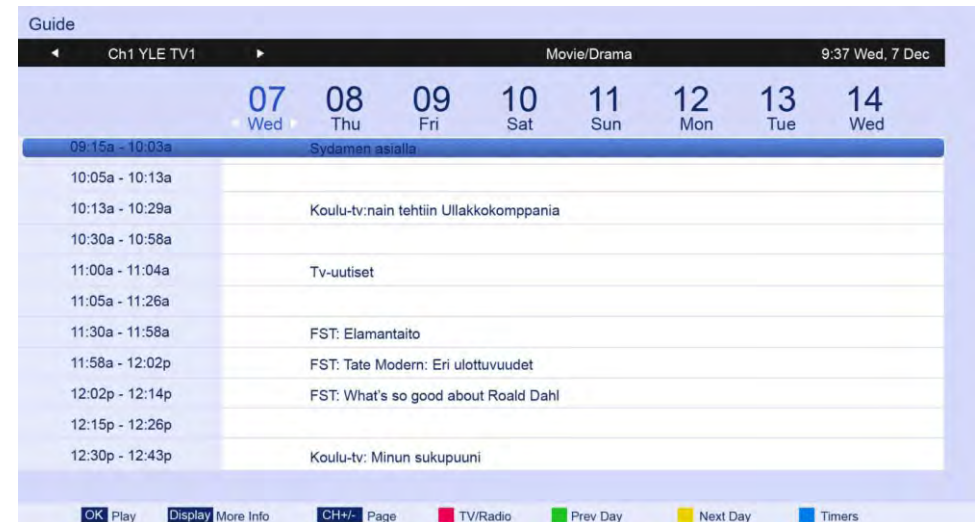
Guide

◄ Ch1 YLE TV1 ► Movie/Drama 9:37 Wed, 7 Dec

07 Wed
08 Thu
09 Fri
10 Sat
11 Sun
12 Mon
13 Tue
14 Wed

| | |
|---|---|
| 09:15a - 10:03a | Sydamen asialla |
| 10:05a - 10:13a | |
| 10:13a - 10:29a | Koulu-tv:nain tehtiin Ullakkokomppania |
| 10:30a - 10:58a | |
| 11:00a - 11:04a | Tv-uutiset |
| 11:05a - 11:26a | |
| 11:30a - 11:58a | FST: Elamantaito |
| 11:58a - 12:02p | FST: Tate Modern: Eri ulottuvuudet |
| 12:02p - 12:14p | FST: What's so good about Roald Dahl |
| 12:15p - 12:26p | |
| 12:30p - 12:43p | Koulu-tv: Minun sukupuuni |

OK Play Display More Info CH+/- Page TV/Radio Prev Day Next Day Timers